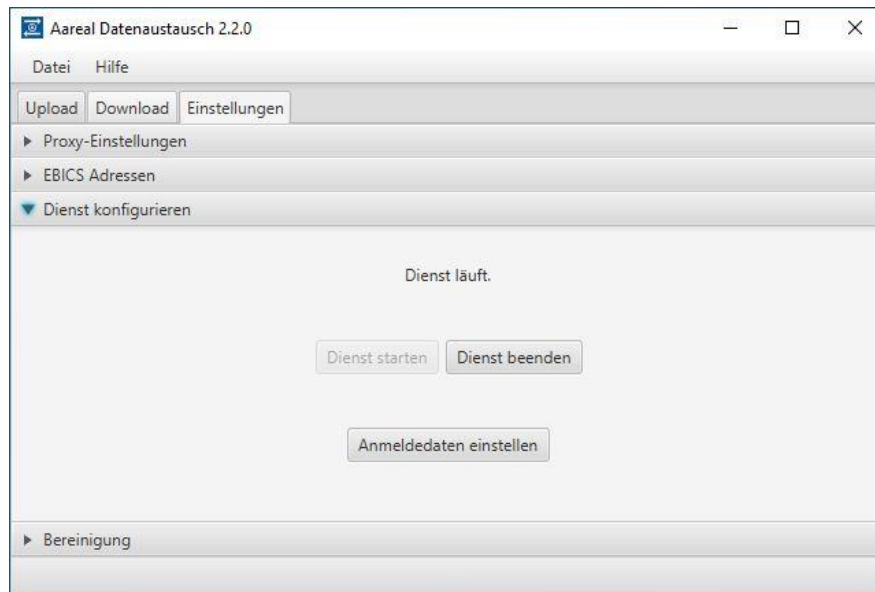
Aareal Datenaustausch 2.2.0

Datei Hilfe

Upload Download Einstellungen

Proxy-Einstellungen

EBICS Adressen

Dienst konfigurieren

Dienst läuft.

Dienst starten Dienst beenden

Anmeldedaten einstellen

Bereinigung